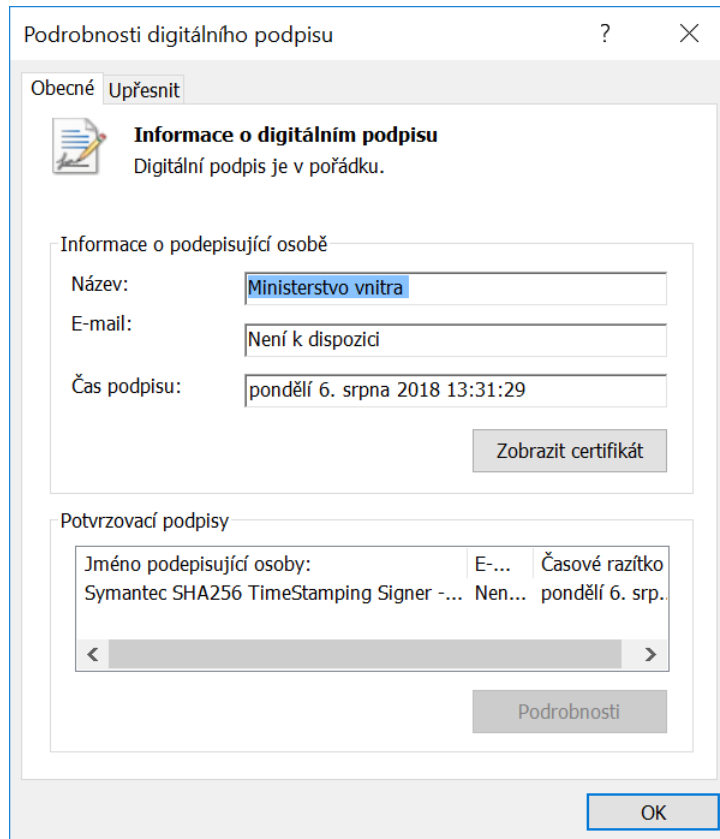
Podrobnosti digitálního podpisu

?

X

Obecné | Upřesnit

Informace o digitálním podpisu

Digitální podpis je v pořádku.

Informace o podepisující osobě

Název: Ministerstvo vnitra

E-mail: Není k dispozici

Čas podpisu: pondělí 6. srpna 2018 13:31:29

Zobrazit certifikát

Potvrzovací podpisy

| Jméno podepisující osoby: | E-... | Časové razítko |
|---|---|---|
| Symantec SHA256 TimeStamping Signer -... | Nen... | pondělí 6. srp... |

<

>

Podrobnosti

OK